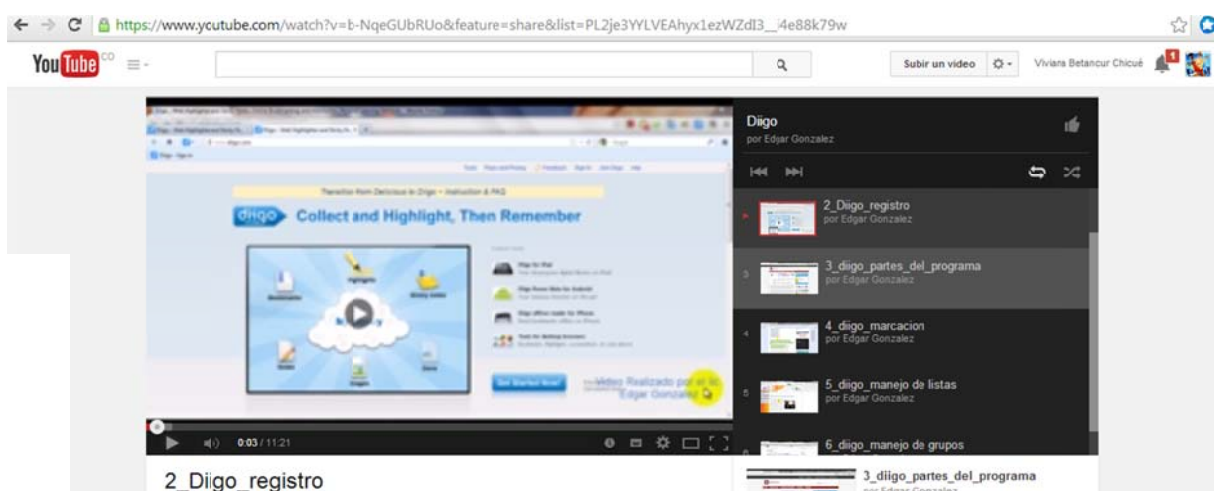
https://www.ycutube.com/watch?v=b-NqeGUbRUo&feature=share&list=PL2je3YYLVEAhyx1ezWZdI3__i4e88k79w

YouTube CO

Subir un video

Viviana Betancur Chicué

1

Transition from Delicious to Diigo – Instruction & FAQ

diigo Collect and Highlight, Then Remember

Video Realizado por el lic. Edgar Gonzalez

0:03 / 11:21

Diigo
por Edgar Gonzalez

2_Diigo_registro
por Edgar Gonzalez

3
3_diigo_partes_del_programa
por Edgar Gonzalez

4
4_diigo_marcacion
por Edgar Gonzalez

5
5_diigo_manejo de listas
por Edgar Gonzalez

6
6_diigo_manejo de grupos

2_Diigo_registro

3_diigo_partes_del_programa
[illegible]